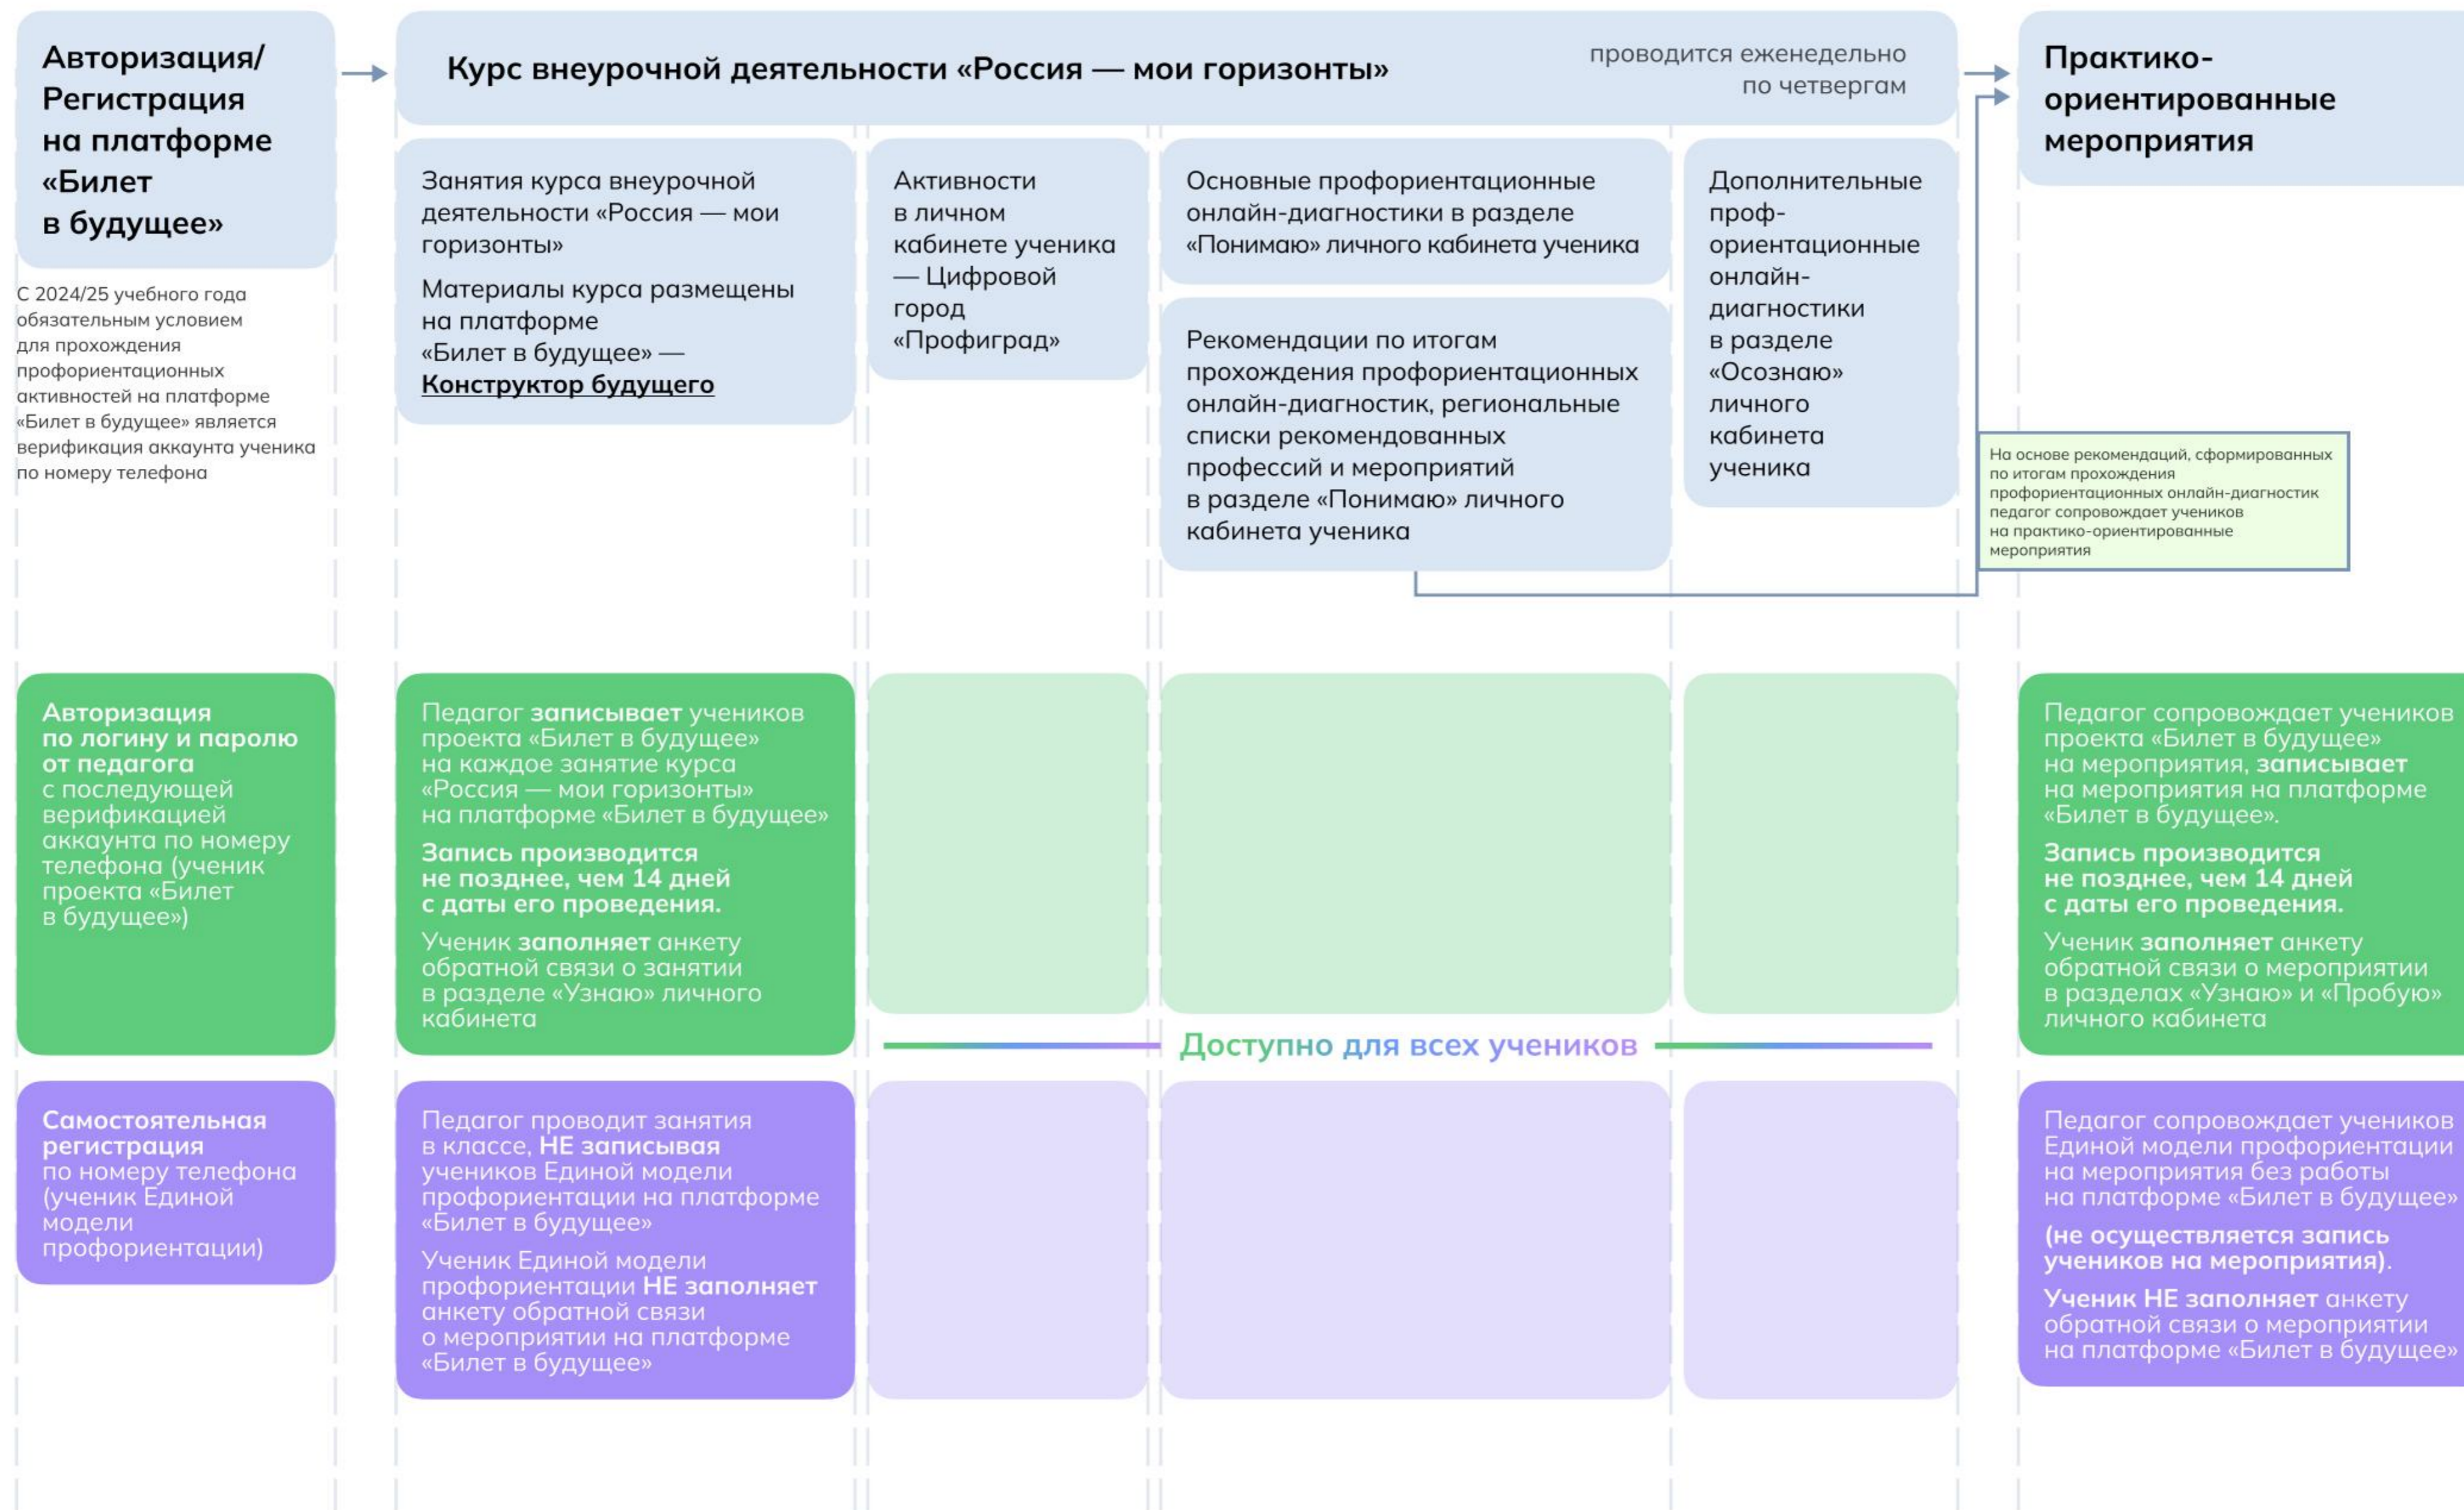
Авторизация/ Регистрация на платформе «Билет в будущее»

С 2024/25 учебного года обязательным условием для прохождения профориентационных активностей на платформе «Билет в будущее» является верификация аккаунта ученика по номеру телефона

Курс внеурочной деятельности «Россия — мои горизонты»

проводится еженедельно по четвергам

Практико-ориентированные мероприятия

Занятия курса внеурочной деятельности «Россия — мои горизонты»

Материалы курса размещены на платформе «Билет в будущее» — Конструктор будущего

Активности в личном кабинете ученика — Цифровой город «Профиград»

Основные профориентационные онлайн-диагностики в разделе «Понимаю» личного кабинета ученика

Рекомендации по итогам прохождения профориентационных онлайн-диагностик, региональные списки рекомендованных профессий и мероприятий в разделе «Понимаю» личного кабинета ученика

Дополнительные проф-ориентационные онлайн-диагностики в разделе «Осознаю» личного кабинета ученика

На основе рекомендаций, сформированных по итогам прохождения профориентационных онлайн-диагностик педагог сопровождает учеников на практико-ориентированные мероприятия

Авторизация по логину и паролю от педагога с последующей верификацией аккаунта по номеру телефона (ученик проекта «Билет в будущее»)

Педагог записывает учеников проекта «Билет в будущее» на каждое занятие курса «Россия — мои горизонты» на платформе «Билет в будущее»

Запись производится не позднее, чем 14 дней с даты его проведения.

Ученик заполняет анкету обратной связи о занятии в разделе «Узнаю» личного кабинета

Педагог сопровождает учеников проекта «Билет в будущее» на мероприятия, записывает на мероприятия на платформе «Билет в будущее».

Запись производится не позднее, чем 14 дней с даты его проведения.

Ученик заполняет анкету обратной связи о мероприятии в разделах «Узнаю» и «Пробую» личного кабинета

Доступно для всех учеников

Самостоятельная регистрация по номеру телефона (ученик Единой модели профориентации)

Педагог проводит занятия в классе, НЕ записывая учеников Единой модели профориентации на платформе «Билет в будущее»

Ученик Единой модели профориентации НЕ заполняет анкету обратной связи о мероприятии на платформе «Билет в будущее»

Педагог сопровождает учеников Единой модели профориентации на мероприятия без работы на платформе «Билет в будущее»

(не осуществляется запись учеников на мероприятия).

Ученик НЕ заполняет анкету обратной связи о мероприятии на платформе «Билет в будущее»